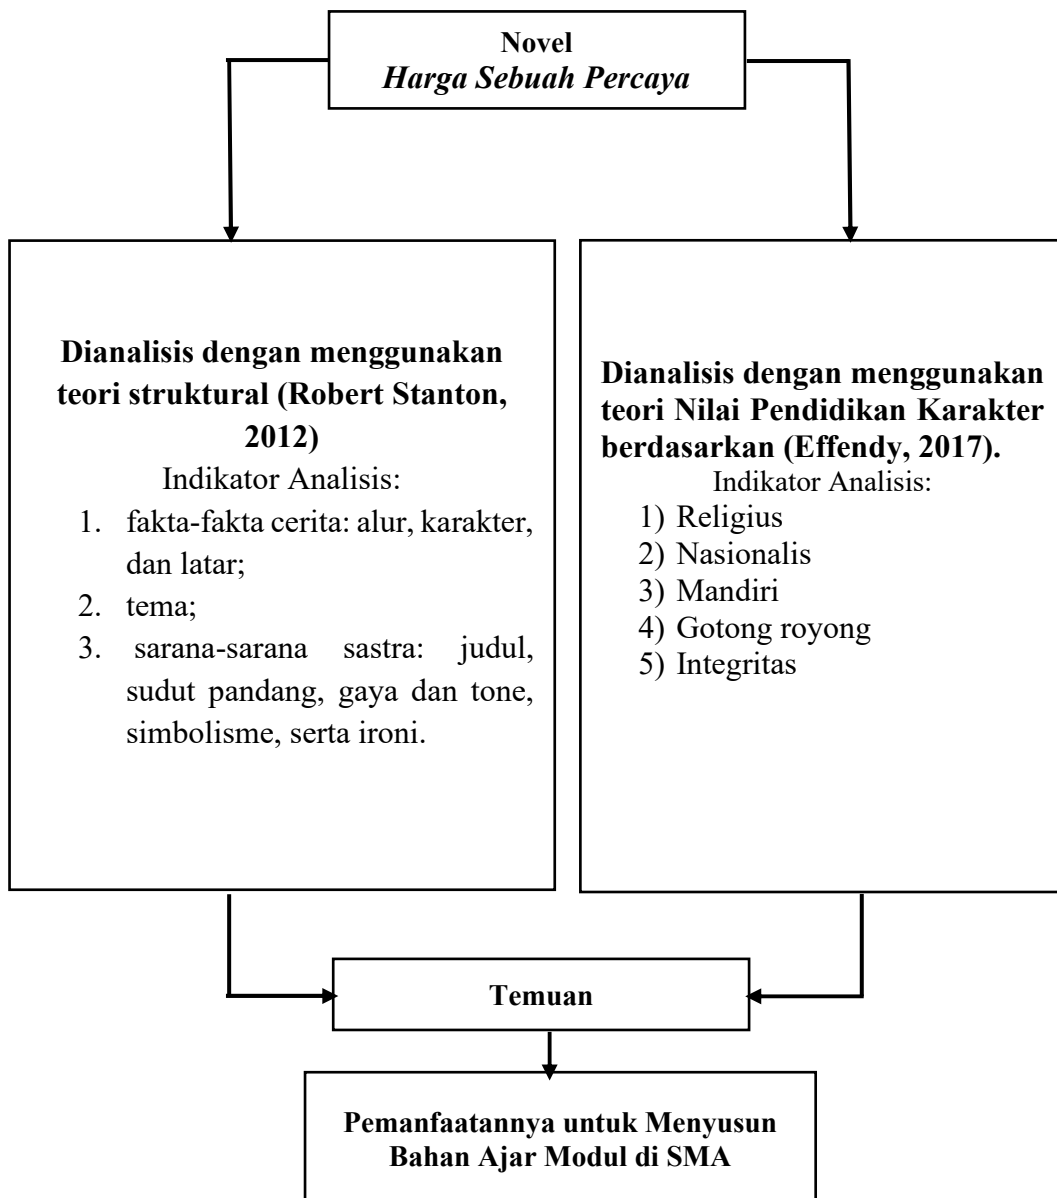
Novel
Harga Sebuah Percaya

Dianalisis dengan menggunakan teori struktural (Robert Stanton, 2012)
Indikator Analisis:
1. fakta-fakta cerita: alur, karakter, dan latar;
2. tema;
3. sarana-sarana sastra: judul, sudut pandang, gaya dan tone, simbolisme, serta ironi.

Dianalisis dengan menggunakan teori Nilai Pendidikan Karakter berdasarkan (Effendy, 2017).
Indikator Analisis:
1) Religius
2) Nasionalis
3) Mandiri
4) Gotong royong
5) Integritas

Temuan

Pemanfaatannya untuk Menyusun Bahan Ajar Modul di SMA